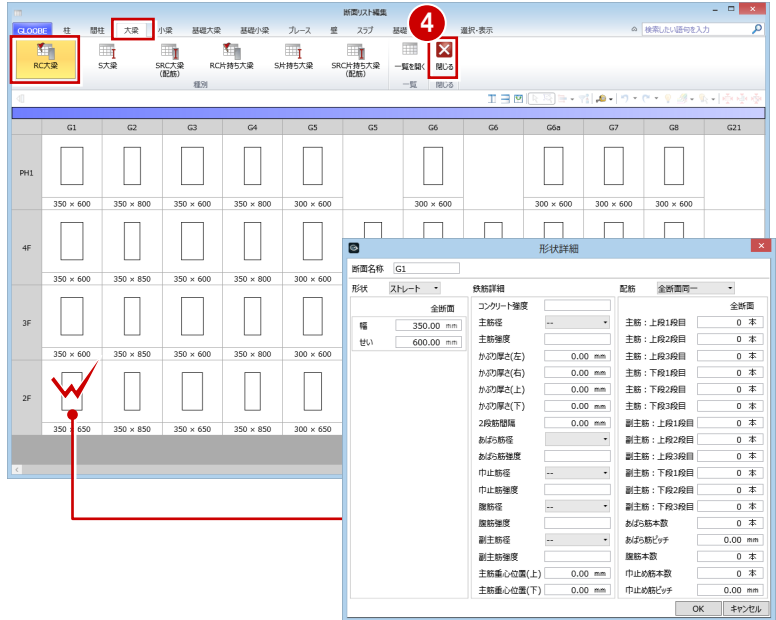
断面リスト編集

GLOOBE 柱 間柱 大梁 小梁 基礎大梁 基礎小梁 ブレース 壁 スラブ 基礎 選択・表示

検索したい語句を入力

4

RC大梁 S大梁 SRC大梁(配筋) RC片持ち大梁 S片持ち大梁 SRC片持ち大梁(配筋) 一覧を開く 閉じる

種別 一覧 閉じる

| | G1 | G2 | G3 | G4 | G5 | G5 | G6 | G6 | G6a | G7 | G8 | G21 |
|---|---|---|---|---|---|---|---|---|---|---|---|---|
| PH1 | 350 × 600 | 350 × 800 | 350 × 600 | 350 × 800 | 300 × 600 | | 300 × 600 | | 300 × 600 | 350 × 600 | 300 × 600 | |
| 4F | 350 × 600 | 350 × 850 | 350 × 600 | 350 × 800 | 300 × 600 | | | | | | | |
| 3F | 350 × 600 | 350 × 850 | 350 × 600 | 350 × 800 | 300 × 600 | | | | | | | |
| 2F | 350 × 650 | 350 × 850 | 350 × 650 | 350 × 850 | 300 × 600 | | | | | | | |

形状詳細

断面名称 G1

形状 ストレート

全断面

幅 350.00 mm
せい 600.00 mm

鉄筋詳細

コンクリート強度
主筋径 --
主筋強度
かぶり厚さ(左) 0.00 mm
かぶり厚さ(右) 0.00 mm
かぶり厚さ(上) 0.00 mm
かぶり厚さ(下) 0.00 mm
2段筋間隔 0.00 mm
あばら筋径
あばら筋強度
巾止筋径 --
巾止筋強度
腹筋径 --
腹筋強度
副主筋径 --
副主筋強度
主筋重心位置(上) 0.00 mm
主筋重心位置(下) 0.00 mm

配筋 全断面同一

全断面

主筋:上段1段目 0 本
主筋:上段2段目 0 本
主筋:上段3段目 0 本
主筋:下段1段目 0 本
主筋:下段2段目 0 本
主筋:下段3段目 0 本
副主筋:上段1段目 0 本
副主筋:上段2段目 0 本
副主筋:上段3段目 0 本
副主筋:下段1段目 0 本
副主筋:下段2段目 0 本
副主筋:下段3段目 0 本
あばら筋本数 0 本
あばら筋ピッチ 0.00 mm
腹筋本数 0 本
巾止め筋本数 0 本
巾止め筋ピッチ 0.00 mm

OK キャンセル